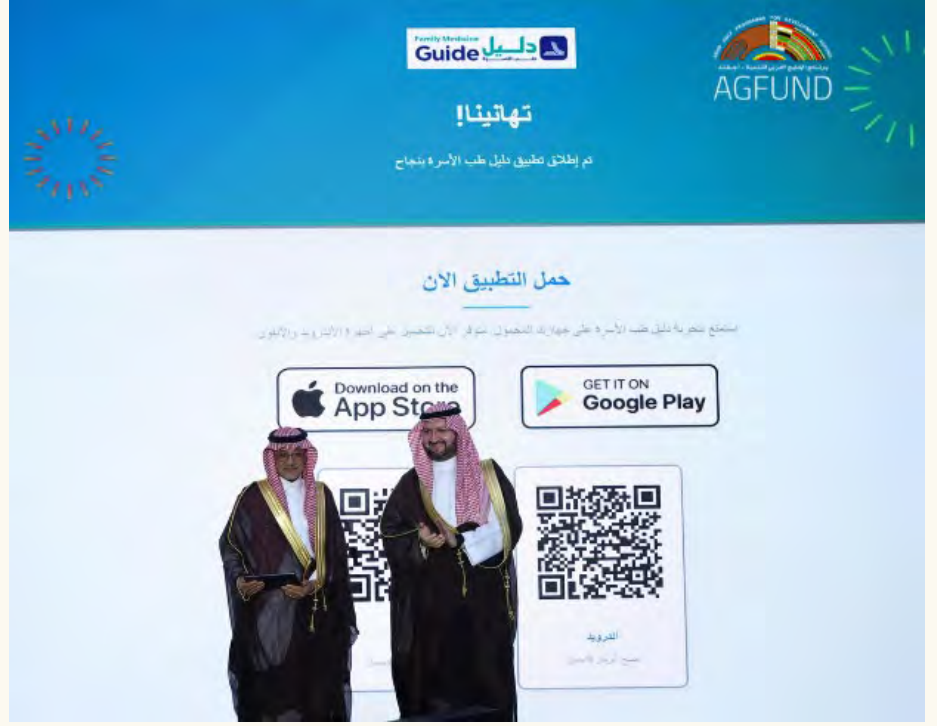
Family Medicine
Guide دليل

AGFUND

تهانينا!

تم إطلاق تطبيق دليل طب الأسرة بنجاح

حمل التطبيق الان

استمتع بتجربة دليل طب الأسرة على جهازك المحمول. متوفر الآن للتحميل على أجهزة الأندرويد والأيفون

Download on the App Store

GET IT ON Google Play

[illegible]

أندرويد
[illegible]